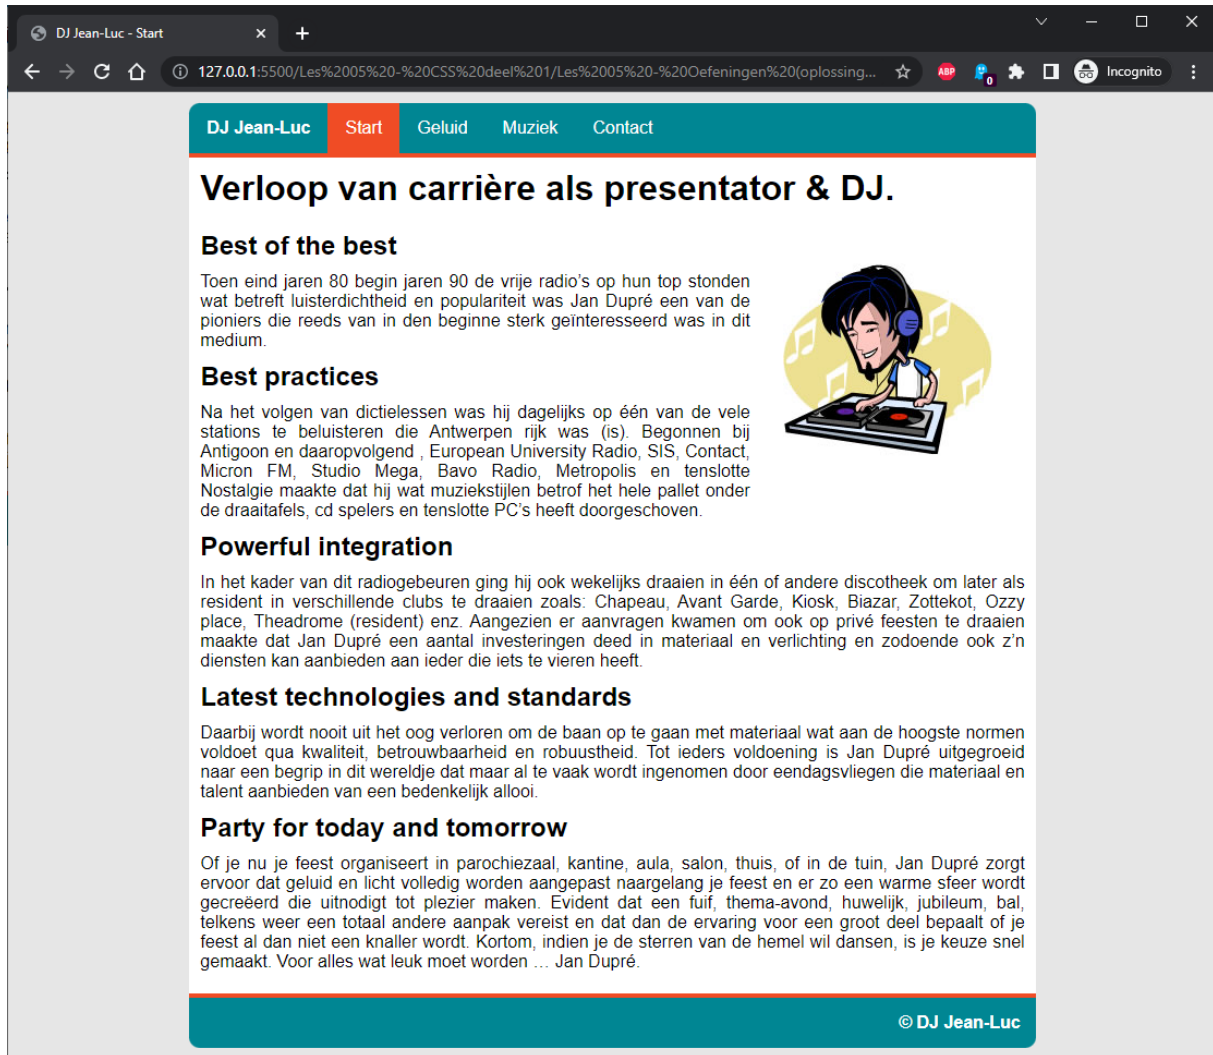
DJ Jean-Luc - Start

127.0.0.1:5500/Les%2005%20-%20CSS%20deel%201/Les%2005%20-%20Oefeningen%20(oplossing...

ABP

0

Incognito

DJ Jean-Luc Start Geluid Muziek Contact

Verloop van carrière als presentator & DJ.

Best of the best

Toen eind jaren 80 begin jaren 90 de vrije radio's op hun top stonden wat betreft luisterdichtheid en populariteit was Jan Dupré een van de pioniers die reeds van in den beginne sterk geïnteresseerd was in dit medium.

Best practices

Na het volgen van dictielessen was hij dagelijks op één van de vele stations te beluisteren die Antwerpen rijk was (is). Begonnen bij Antigoon en daaropvolgend , European University Radio, SIS, Contact, Micron FM, Studio Mega, Bavo Radio, Metropolis en tenslotte Nostalgie maakte dat hij wat muziekstijlen betrof het hele pallet onder de draaitafels, cd spelers en tenslotte PC's heeft doorgeschoven.

Powerful integration

In het kader van dit radiogebeuren ging hij ook wekelijks draaien in één of andere discotheek om later als resident in verschillende clubs te draaien zoals: Chapeau, Avant Garde, Kiosk, Biazar, Zottekot, Ozzy place, Theadrome (resident) enz. Aangezien er aanvragen kwamen om ook op privé feesten te draaien maakte dat Jan Dupré een aantal investeringen deed in materiaal en verlichting en zodoende ook z'n diensten kan aanbieden aan ieder die iets te vieren heeft.

Latest technologies and standards

Daarbij wordt nooit uit het oog verloren om de baan op te gaan met materiaal wat aan de hoogste normen voldoet qua kwaliteit, betrouwbaarheid en robuustheid. Tot ieders voldoening is Jan Dupré uitgegroeid naar een begrip in dit wereldje dat maar al te vaak wordt ingenomen door eendagsvliegen die materiaal en talent aanbieden van een bedenkelijk allooi.

Party for today and tomorrow

Of je nu je feest organiseert in parochiezaal, kantine, aula, salon, thuis, of in de tuin, Jan Dupré zorgt ervoor dat geluid en licht volledig worden aangepast naargelang je feest en er zo een warme sfeer wordt gecreëerd die uitnodigt tot plezier maken. Evident dat een fuif, thema-avond, huwelijk, jubileum, bal, telkens weer een totaal andere aanpak vereist en dat dan de ervaring voor een groot deel bepaalt of je feest al dan niet een knaller wordt. Kortom, indien je de sterren van de hemel wil dansen, is je keuze snel gemaakt. Voor alles wat leuk moet worden … Jan Dupré.

© DJ Jean-Luc